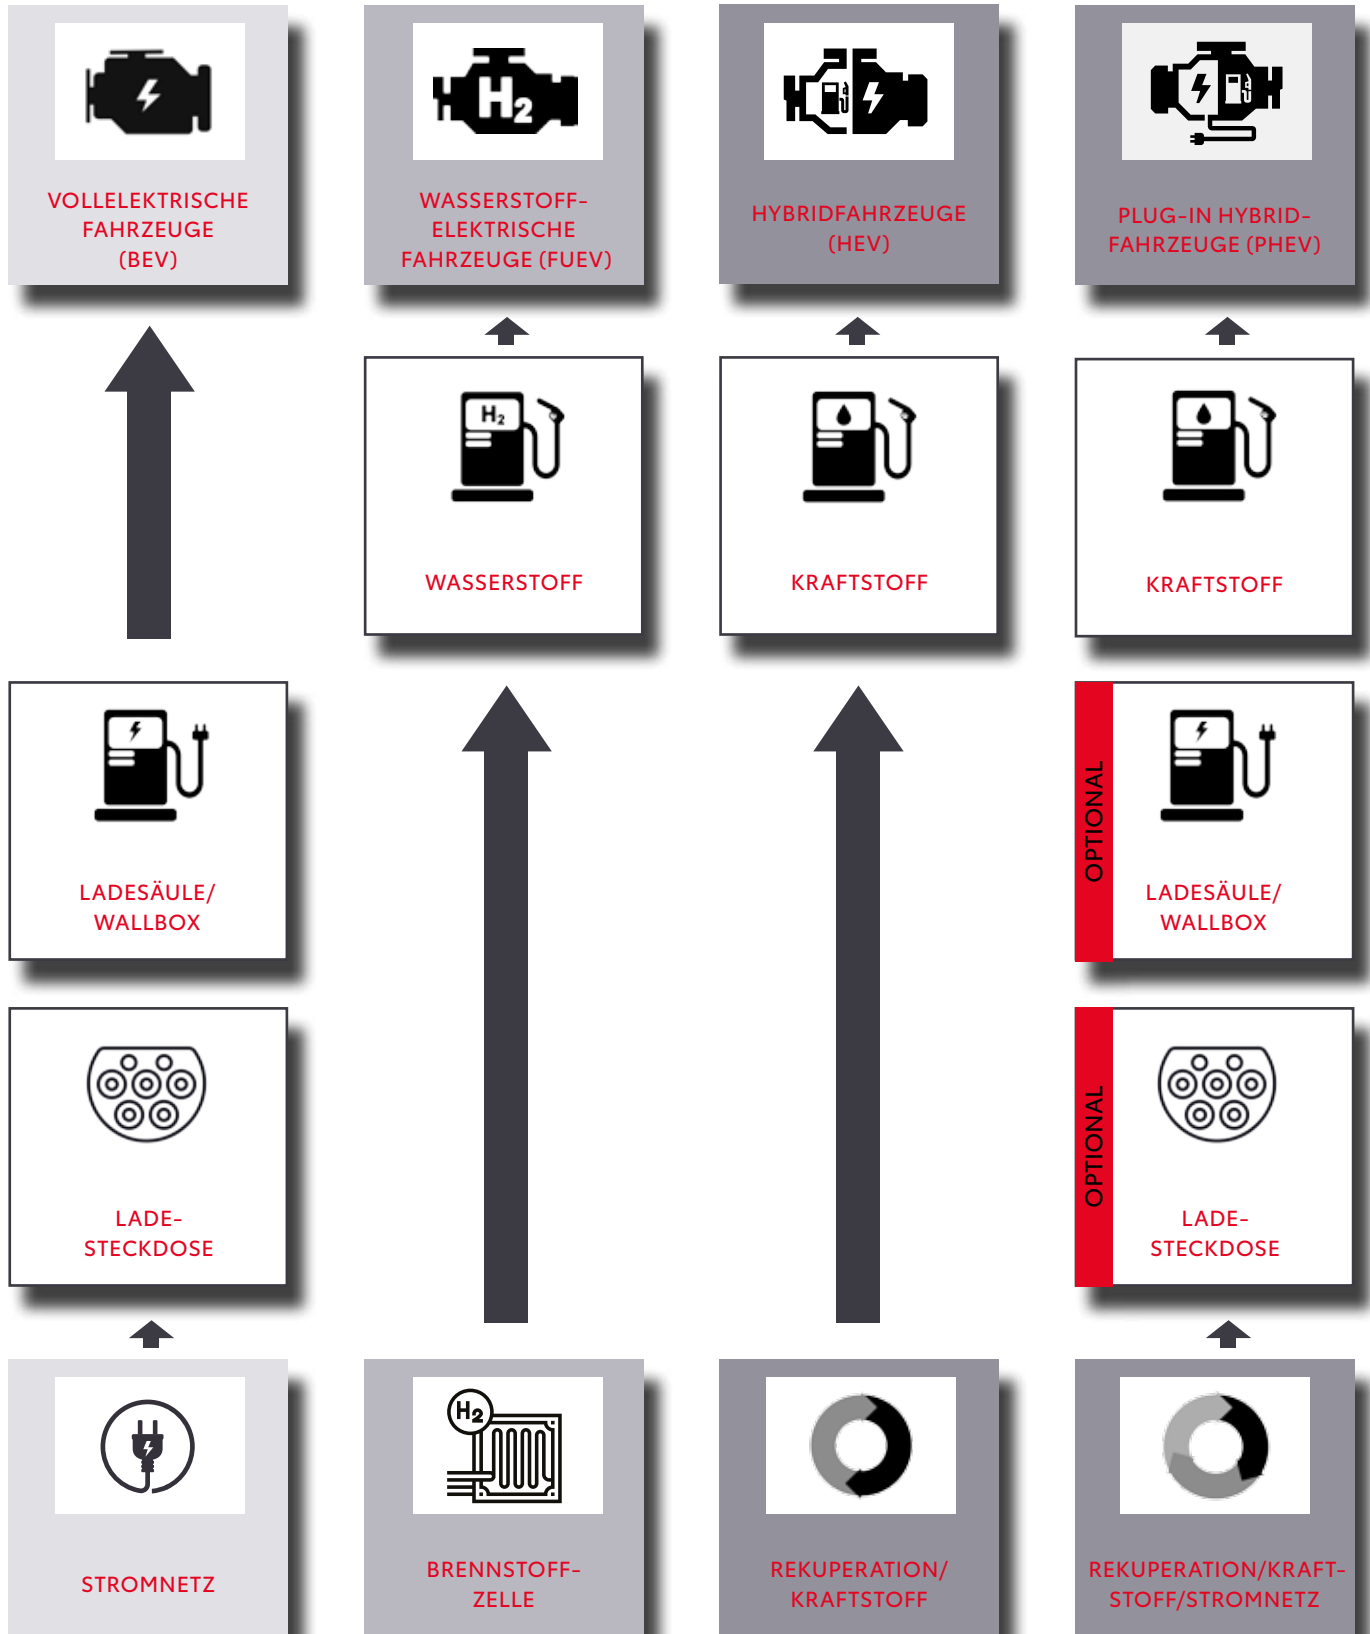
VOLLELEKTRISCHE FAHRZEUGE (BEV)

WASSERSTOFF-ELEKTRISCHE FAHRZEUGE (FUEV)

HYBRIDFAHRZEUGE (HEV)

PLUG-IN HYBRID-FAHRZEUGE (PHEV)

$H_2$

WASSERSTOFF

KRAFTSTOFF

KRAFTSTOFF

LADESÄULE/ WALLBOX

OPTIONAL

LADESÄULE/ WALLBOX

LADE-STECKDOSE

OPTIONAL

LADE-STECKDOSE

STROMNETZ

$H_2$

BRENNSTOFF-ZELLE

REKUPERATION/ KRAFTSTOFF

REKUPERATION/KRAFT-STOFF/STROMNETZ